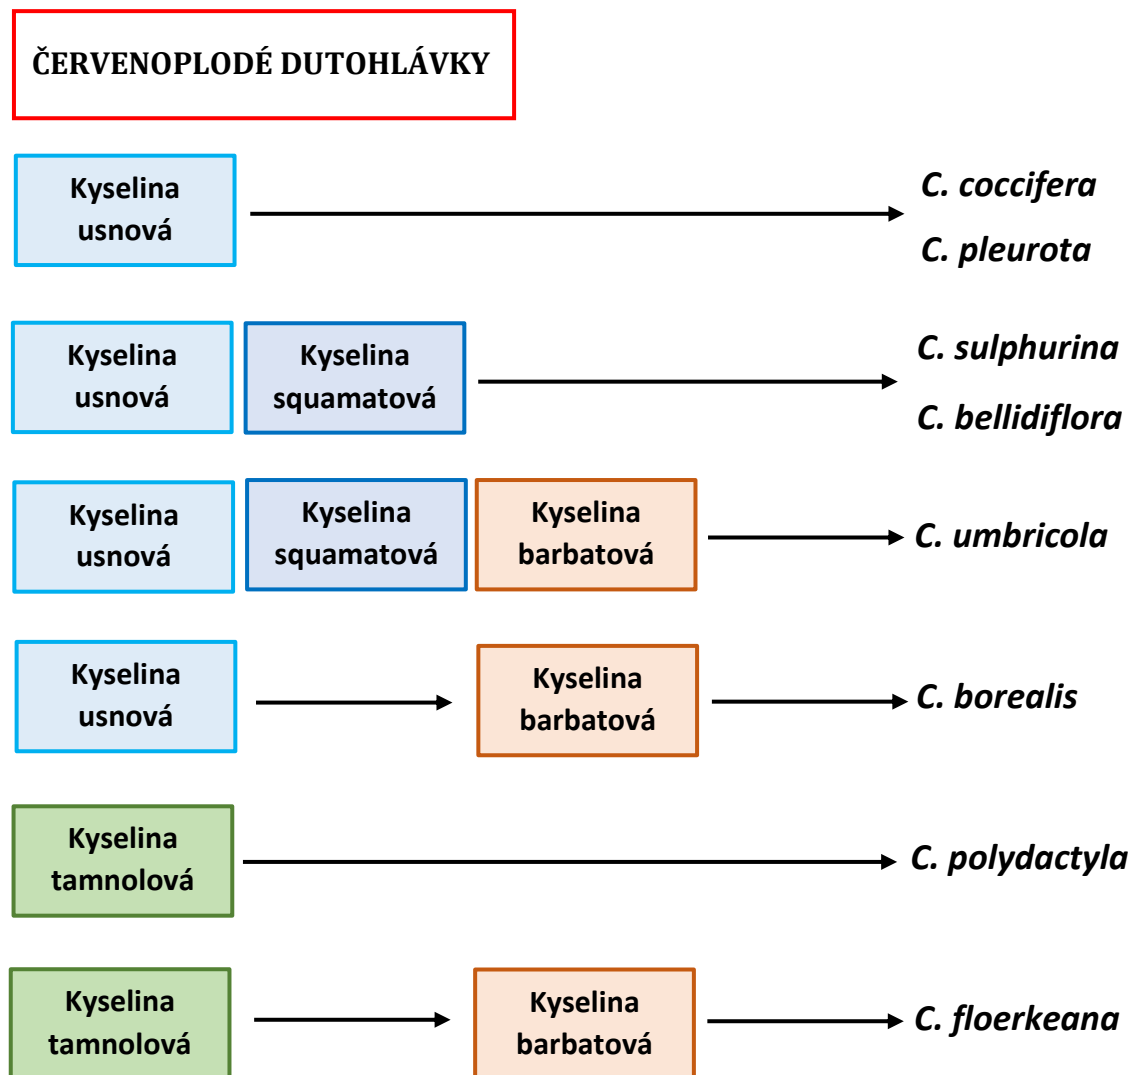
ČERVENOPLODÉ DUTOHLÁVKY

Kyselina usnová

C. coccifera

C. pleurota

Kyselina usnová

Kyselina squamatová

C. sulphurina

C. bellidiflora

Kyselina usnová

Kyselina squamatová

Kyselina barbatová

C. umbricola

Kyselina usnová

Kyselina barbatová

C. borealis

Kyselina tamnolová

C. polydactyla

Kyselina tamnolová

Kyselina barbatová

C. floerkeana